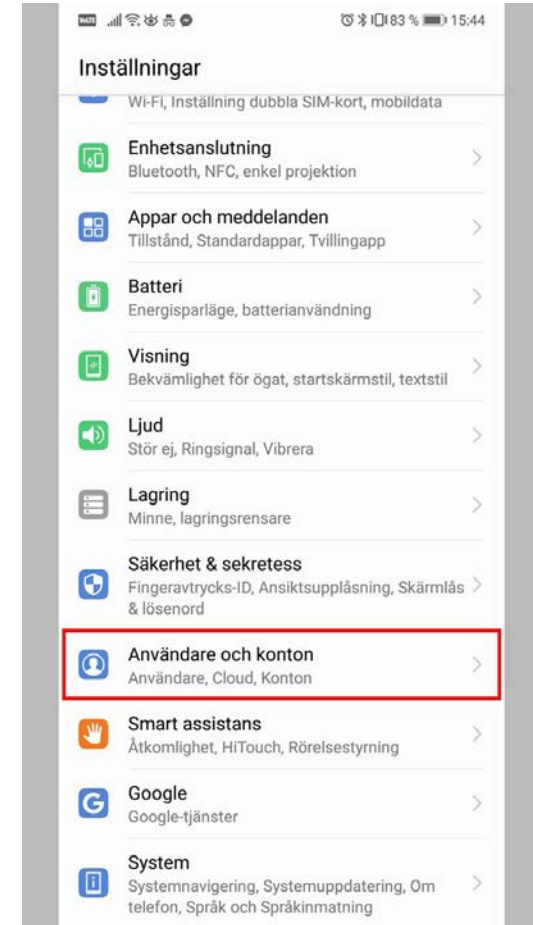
83 % 15:44

Inställningar

Wi-Fi, Inställning dubbla SIM-kort, mobildata

Enhetsanslutning
Bluetooth, NFC, enkel projektion

Appar och meddelanden
Tillstånd, Standardappar, Tvillingapp

Batteri
Energisparläge, batterianvändning

Visning
Bekvämlighet för ögat, startskärmstil, textstil

Ljud
Stör ej, Ringsignal, Vibrera

Lagring
Minne, lagringsrensare

Säkerhet & sekretess
Fingeravtrycks-ID, Ansiktsupplåsning, Skärmlås & lösenord

Användare och konton
Användare, Cloud, Konton

Smart assistans
Åtkomlighet, HiTouch, Rörelsestyrning

Google
Google-tjänster

System
Systemnavigering, Systemuppdatering, Om telefon, Språk och Språkinmatning